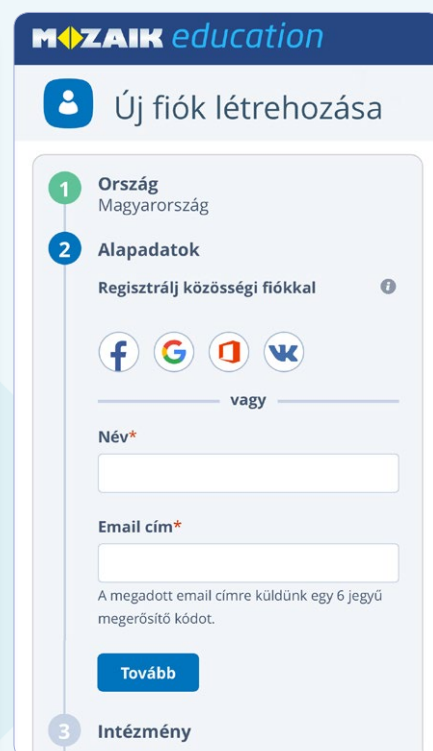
MOZAIK education

Új fiók létrehozása

1 Ország
Magyarország

2 Alapadatok

Regisztrálj közösségi fiókkal

vagy

Név*

Email cím*

A megadott email címre küldünk egy 6 jegyű megerősítő kódot.

Tovább

3 Intézmény